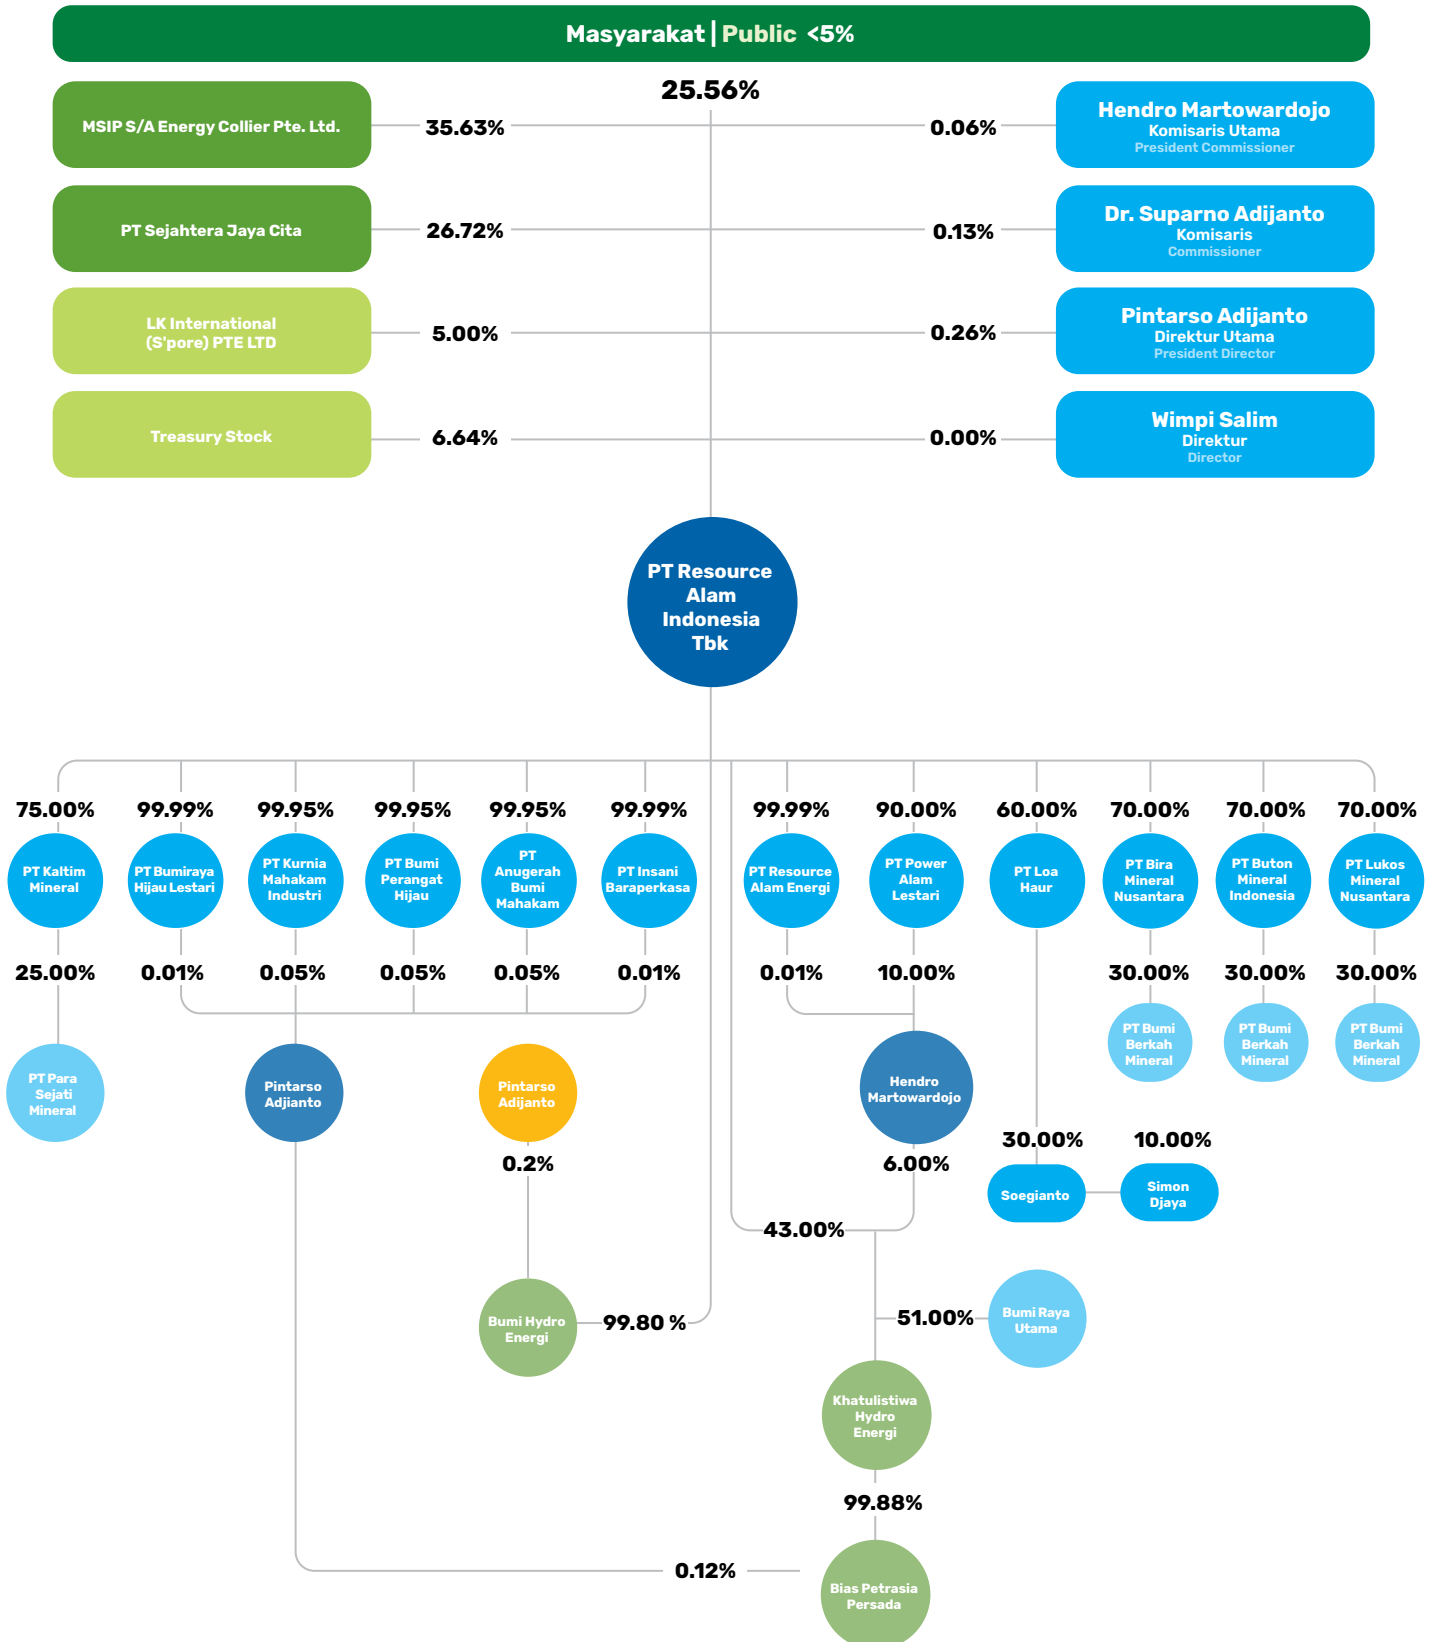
Masyarakat | Public <5%

25.56%

MSIP S/A Energy Collier Pte. Ltd.
35.63%

PT Sejahtera Jaya Cita
26.72%

LK International (S'pore) PTE LTD
5.00%

Treasury Stock
6.64%

0.06%
Hendro Martowardojo
Komisaris Utama
President Commissioner

0.13%
Dr. Suparno Adijanto
Komisaris
Commissioner

0.26%
Pintarso Adijanto
Direktur Utama
President Director

0.00%
Wimpi Salim
Direktur
Director

PT Resource Alam Indonesia Tbk

75.00%
PT Kaltim Mineral
25.00%
PT Para Sejati Mineral

99.99%
PT Bumiraya Hijau Lestari
0.01%

99.95%
PT Kurnia Mahakam Industri
0.05%

99.95%
PT Bumi Perangat Hijau
0.05%

99.95%
PT Anugerah Bumi Mahakam
0.05%

99.99%
PT Insani Baraperkasa
0.01%

Pintarso Adjianto

Pintarso Adijanto
0.2%
Bumi Hydro Energi
99.80 %

99.99%
PT Resource Alam Energi
0.01%

90.00%
PT Power Alam Lestari
10.00%

Hendro Martowardojo
6.00%

43.00%

60.00%
PT Loa Haur
30.00%
Soegianto
10.00%
Simon Djaya

70.00%
PT Bira Mineral Nusantara
30.00%
PT Bumi Berkah Mineral

70.00%
PT Buton Mineral Indonesia
30.00%
PT Bumi Berkah Mineral

70.00%
PT Lukos Mineral Nusantara
30.00%
PT Bumi Berkah Mineral

51.00%
Bumi Raya Utama

Khatulistiwa Hydro Energi
99.88%

0.12%
Bias Petrasia Persada